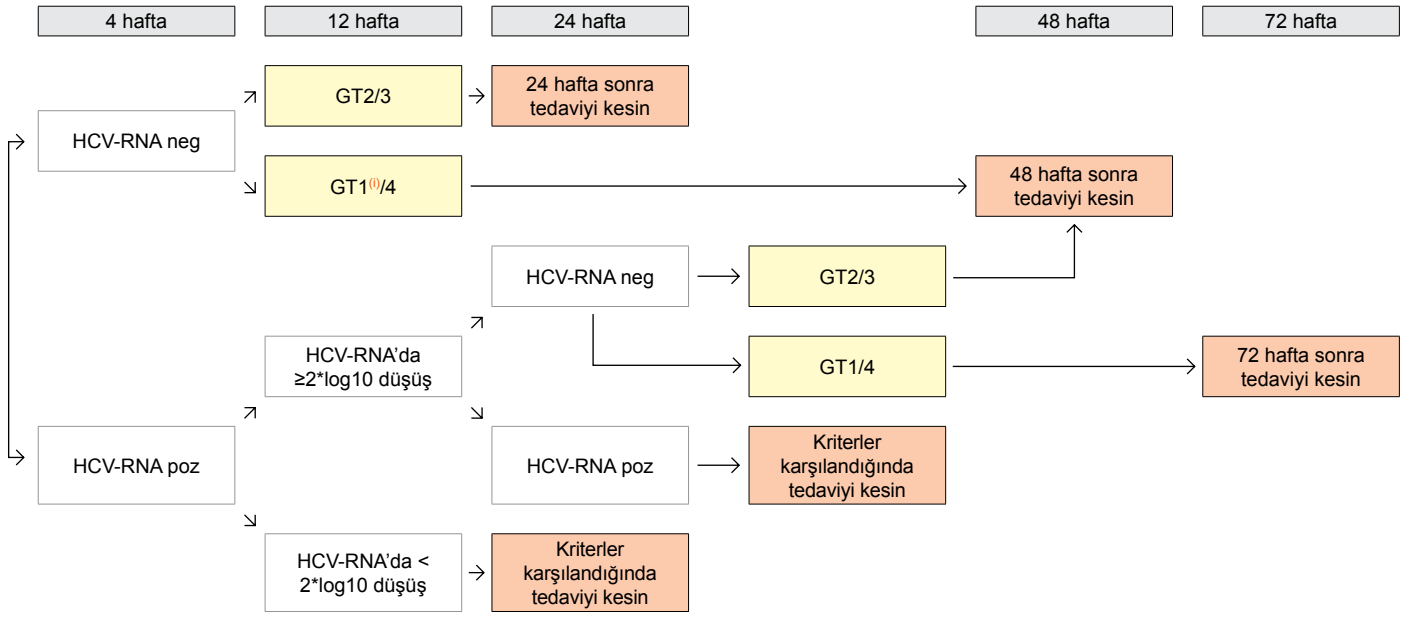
4 hafta

12 hafta

24 hafta

48 hafta

72 hafta

HCV-RNA neg

GT2/3

24 hafta sonra tedaviyi kesin

GT1$^{(i)}$/4

48 hafta sonra tedaviyi kesin

HCV-RNA neg

GT2/3

HCV-RNA'da ≥2*log10 düşüş

GT1/4

72 hafta sonra tedaviyi kesin

HCV-RNA poz

HCV-RNA poz

Kriterler karşılandığında tedaviyi kesin

HCV-RNA'da < 2*log10 düşüş

Kriterler karşılandığında tedaviyi kesin